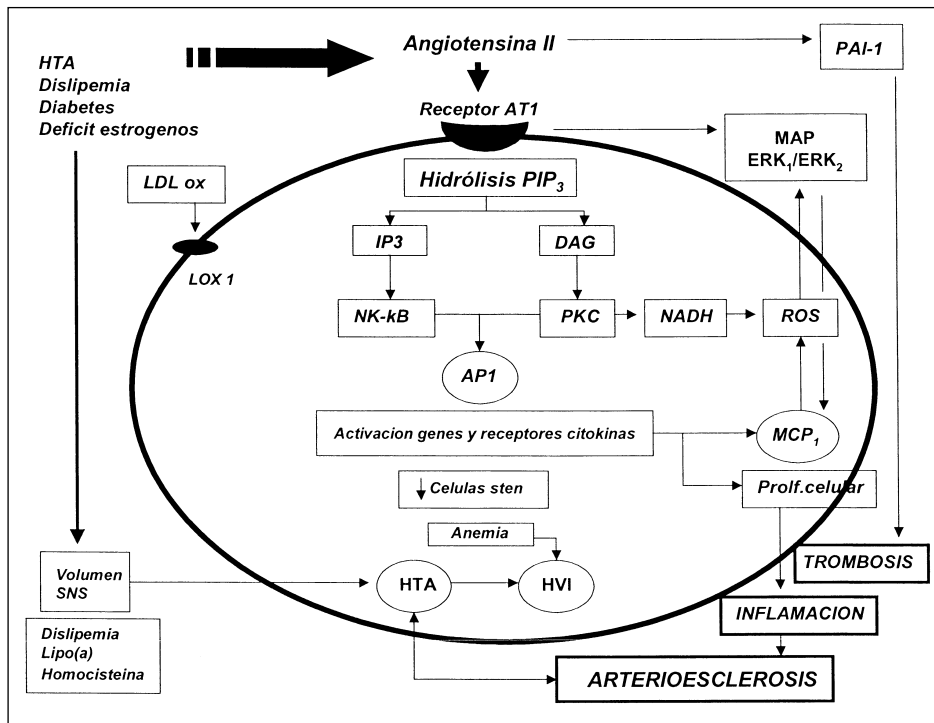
HTA
Dislipemia
Diabetes
Deficit estrogenos

Angiotensina II

PAI-1

Receptor AT1

MAP
$ERK_1/ERK_2$

LDL ox

Hidrólisis $PIP_3$

LOX 1

IP3

DAG

NK-kB

PKC

NADH

ROS

AP1

Activacion genes y receptores citokinas

$MCP_1$

Celulas sten

Prolf.celular

Anemia

Volumen
SNS

HTA

HVI

TROMBOSIS

INFLAMACION

Dislipemia
Lipo(a)
Homocisteina

ARTERIOESCLEROSIS